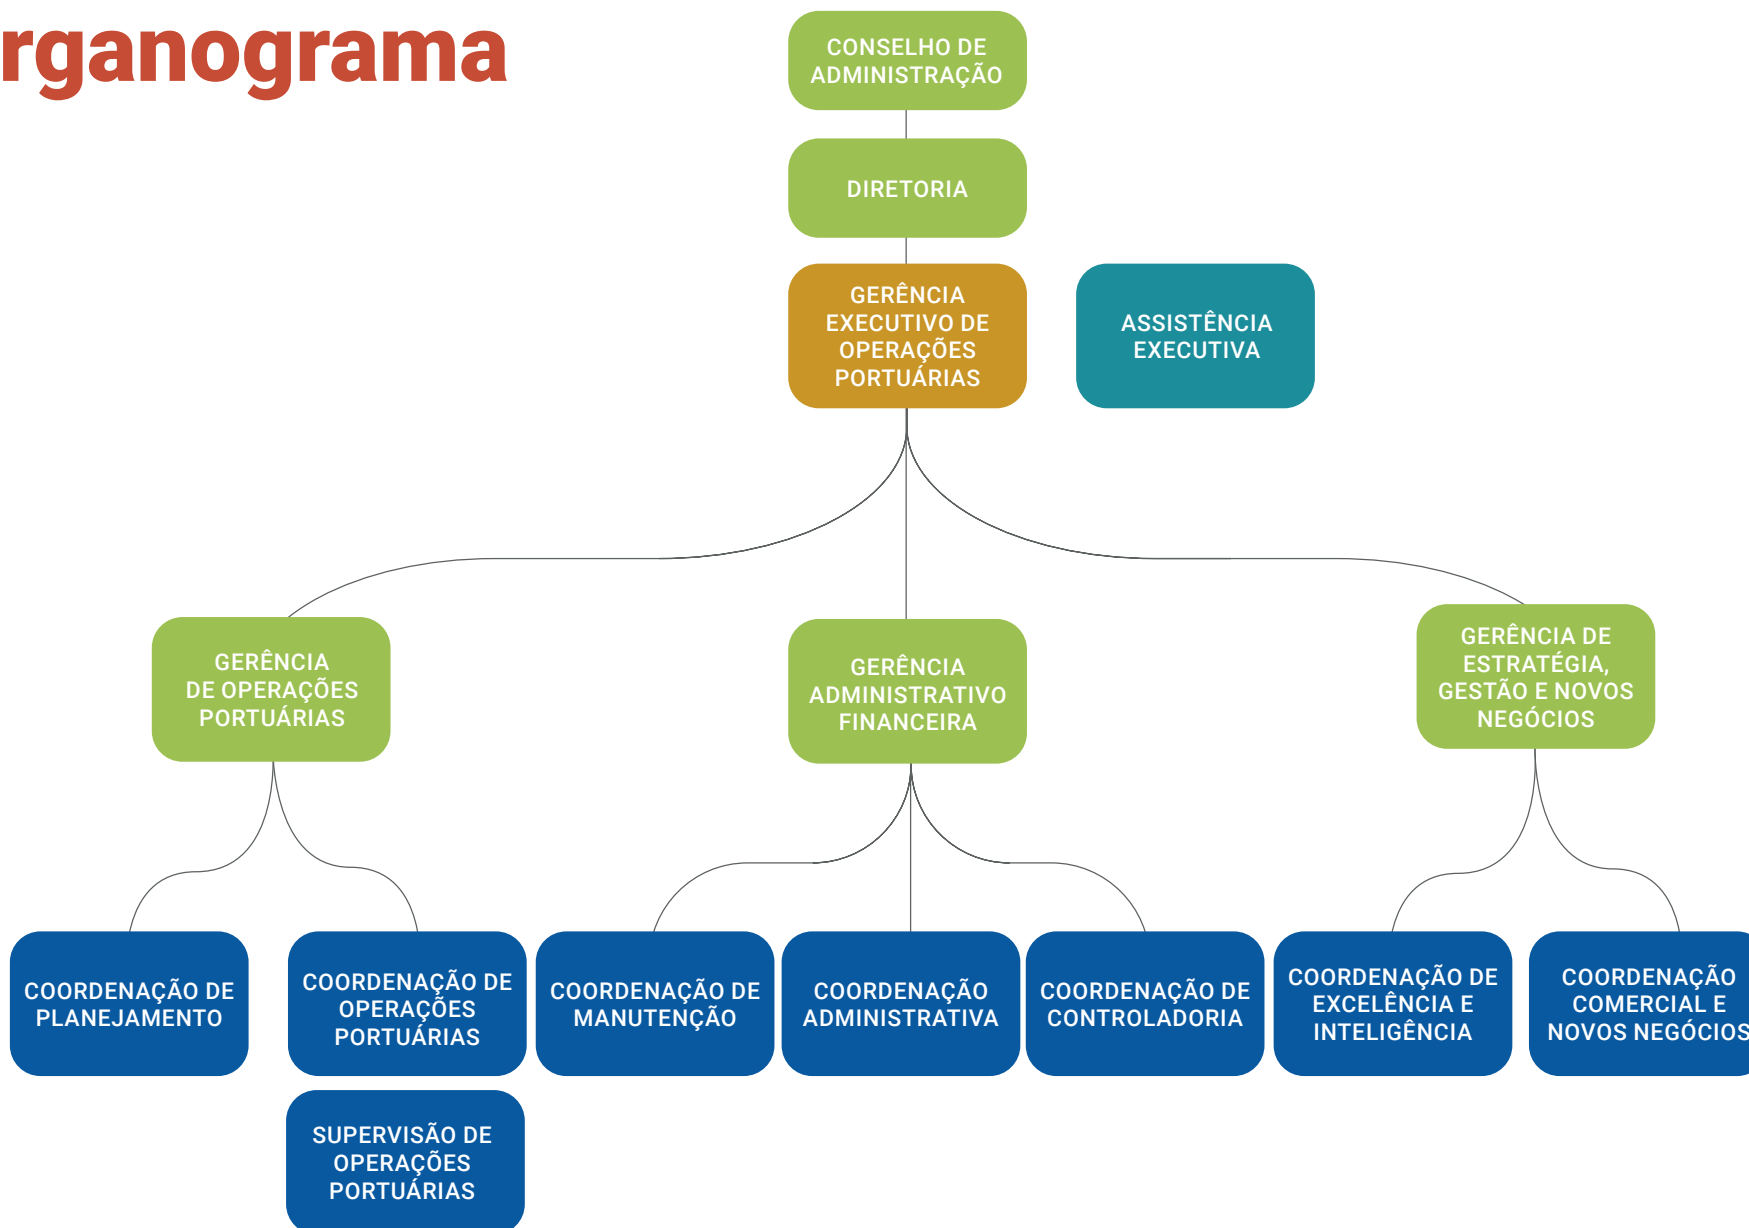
rganograma

CONSELHO DE ADMINISTRAÇÃO

DIRETORIA

GERÊNCIA EXECUTIVO DE OPERAÇÕES PORTUÁRIAS

ASSISTÊNCIA EXECUTIVA

GERÊNCIA DE OPERAÇÕES PORTUÁRIAS

GERÊNCIA ADMINISTRATIVO FINANCEIRA

GERÊNCIA DE ESTRATÉGIA, GESTÃO E NOVOS NEGÓCIOS

COORDENAÇÃO DE PLANEJAMENTO

COORDENAÇÃO DE OPERAÇÕES PORTUÁRIAS

COORDENAÇÃO DE MANUTENÇÃO

COORDENAÇÃO ADMINISTRATIVA

COORDENAÇÃO DE CONTROLADORIA

COORDENAÇÃO DE EXCELÊNCIA E INTELIGÊNCIA

COORDENAÇÃO COMERCIAL E NOVOS NEGÓCIOS

SUPERVISÃO DE OPERAÇÕES PORTUÁRIAS